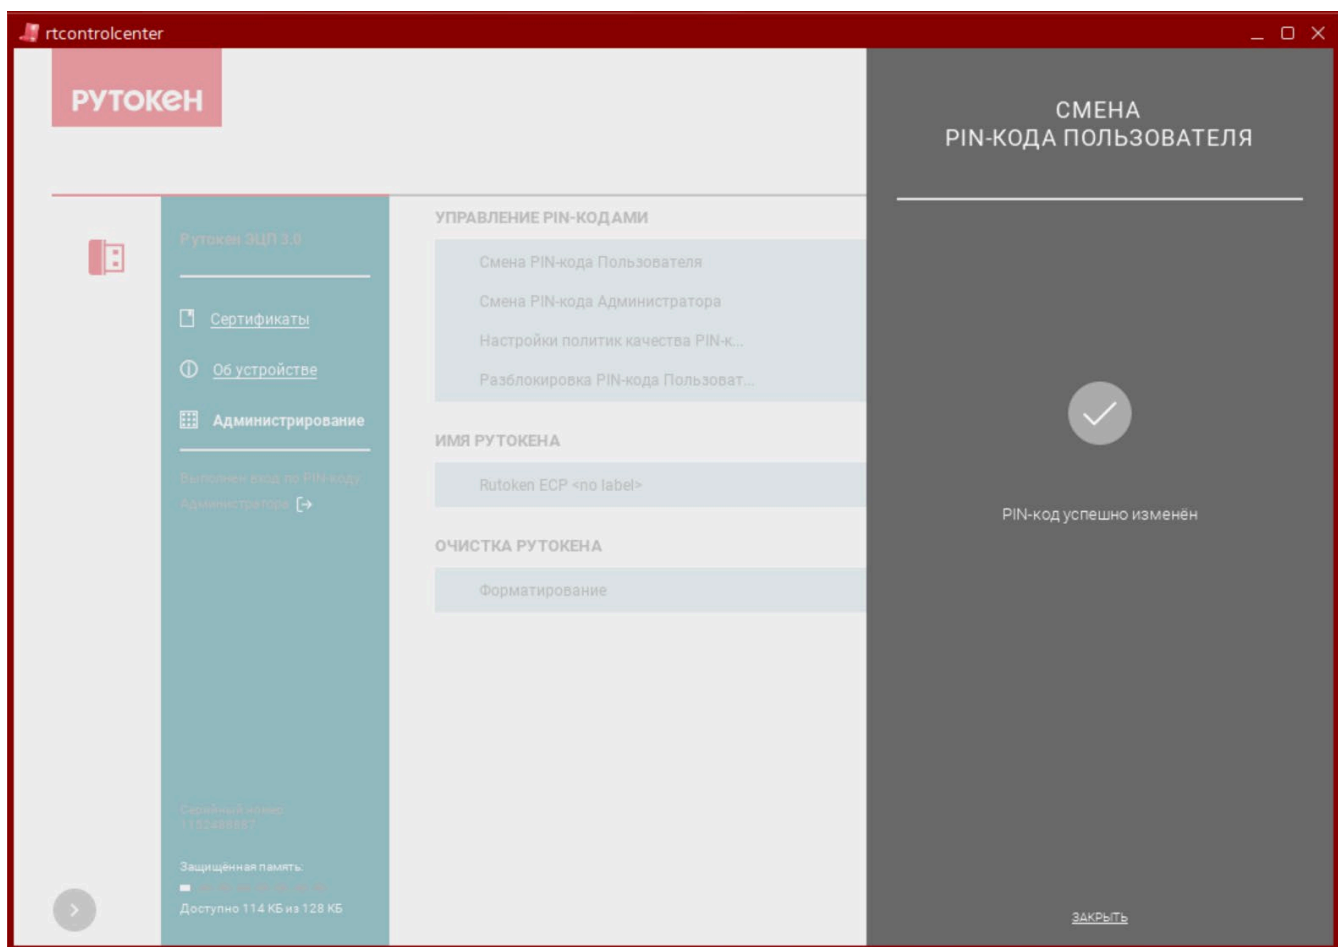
rtcontrolcenter

РУТОКЕН

Рутокен ЭЦП 3.0

Сертификаты

Об устройстве

Администрирование

Выполнен вход по PIN-коду Администратора

Серийный номер: 1152489387

Защищённая память:

Доступно 114 КБ из 128 КБ

УПРАВЛЕНИЕ PIN-КОДАМИ

Смена PIN-кода Пользователя

Смена PIN-кода Администратора

Настройки политик качества PIN-к...

Разблокировка PIN-кода Пользоват...

ИМЯ РУТОКЕНА

Rutoken ECP <no label>

ОЧИСТКА РУТОКЕНА

Форматирование

СМЕНА PIN-КОДА ПОЛЬЗОВАТЕЛЯ

PIN-код успешно изменён

ЗАКРЫТЬ